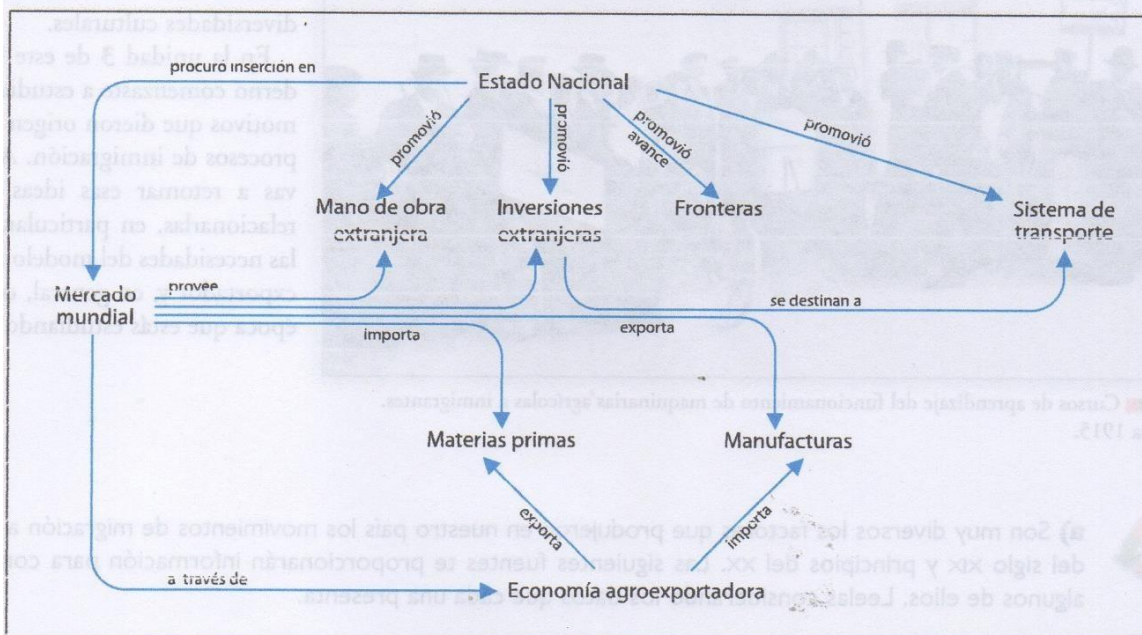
diversidades culturales.

En la unidad 3 de este cuaderno comenzaste a estudiar los motivos que dieron origen a los procesos de inmigración. Ahora vas a retomar esas ideas y relacionarlas, en particular, con las necesidades del modelo agroexportador de la Argentina, en la época que estás estudiando.

Estado Nacional

procuró inserción en

promovió

promovió

promovió avance

promovió

Mano de obra extranjera

Inversiones extranjeras

Fronteras

Sistema de transporte

Mercado mundial

provee

se destinan a

importa

exporta

Materias primas

Manufacturas

exporta

importa

a través de

Economía agroexportadora

Cursos de aprendizaje del funcionamiento de maquinarias agrícolas a inmigrantes. 1915.

a) Son muy diversos los factores que produjeron en nuestro país los movimientos de migración a fines del siglo XIX y principios del XX. Las siguientes fuentes te proporcionarán información para conocer algunos de ellos. Leelas considerando los datos que cada una presenta.